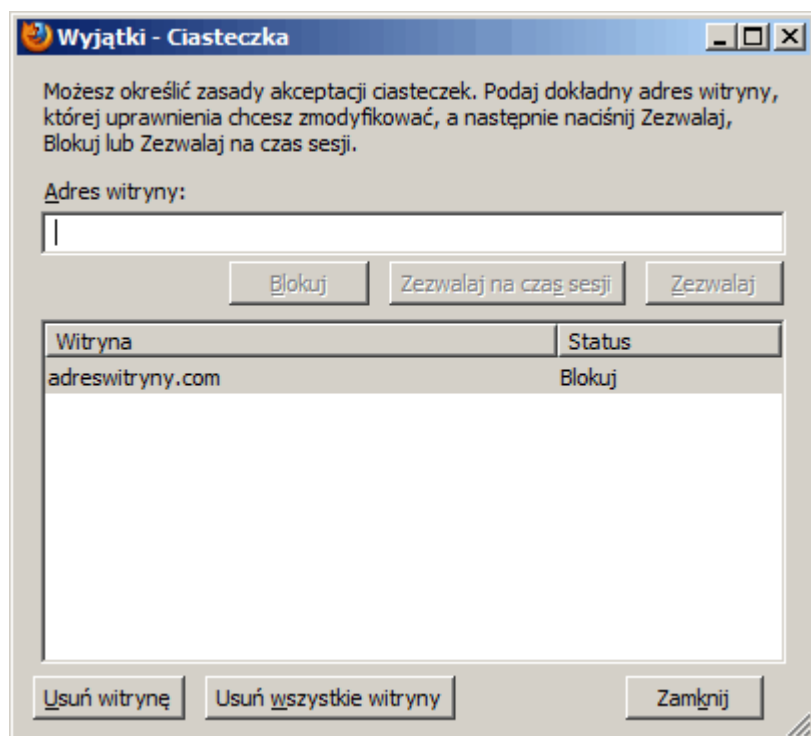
Wyjątki - Ciasteczka

Możesz określić zasady akceptacji ciasteczek. Podaj dokładny adres witryny, której uprawnienia chcesz zmodyfikować, a następnie naciśnij Zezwalaj, Blokuj lub Zezwalaj na czas sesji.

Adres witryny:

Blokuj | Zezwalaj na czas sesji | Zezwalaj

| Witryna | Status |
|---|---|
| adreswitryny.com | Blokuj |

Usuń witrynę | Usuń wszystkie witryny | Zamknij